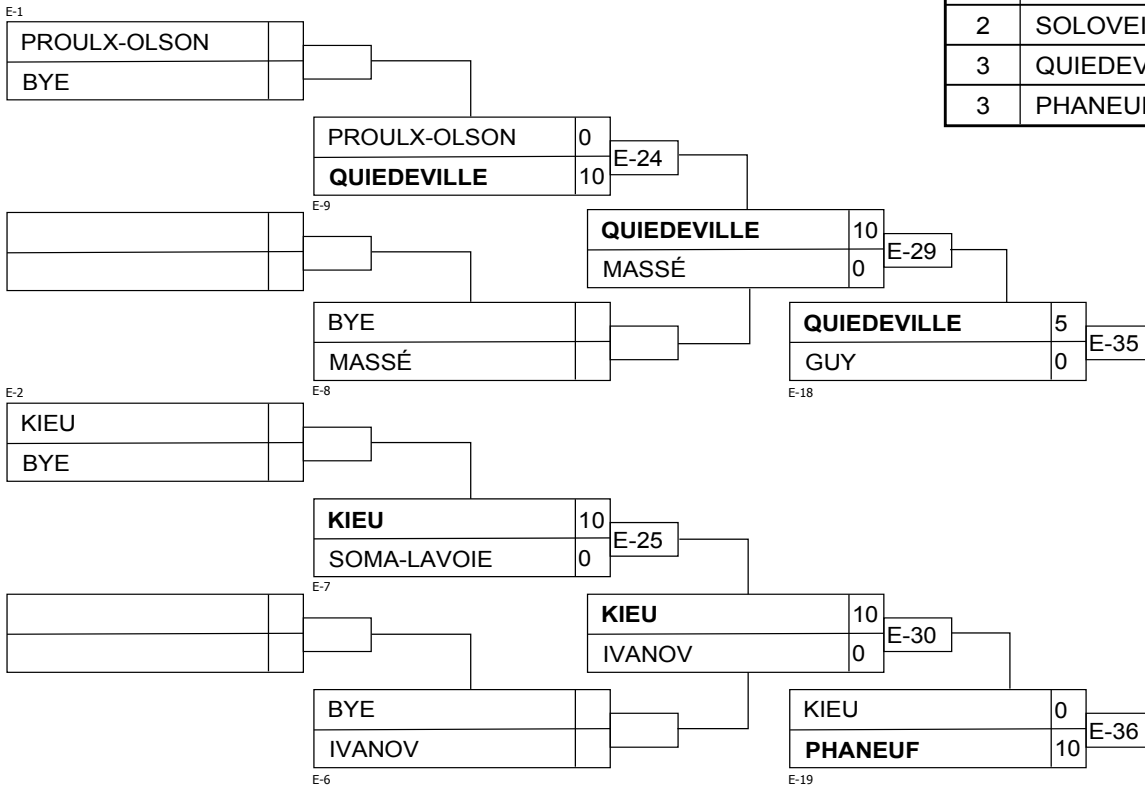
| 2 | SOLOVE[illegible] |
|---|---|
| 3 | QUIEDEV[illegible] |
| 3 | PHANEU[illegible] |

E-1

| PROULX-OLSON | |
|---|---|
| BYE | |

| PROULX-OLSON | 0 |
|---|---|
| **QUIEDEVILLE** | 10 |

E-24

E-9

| **QUIEDEVILLE** | 10 |
|---|---|
| MASSÉ | 0 |

E-29

| | |
|---|---|
| | |

| BYE | |
|---|---|
| MASSÉ | |

E-8

| **QUIEDEVILLE** | 5 |
|---|---|
| GUY | 0 |

E-35

E-18

E-2

| KIEU | |
|---|---|
| BYE | |

| **KIEU** | 10 |
|---|---|
| SOMA-LAVOIE | 0 |

E-25

E-7

| **KIEU** | 10 |
|---|---|
| IVANOV | 0 |

E-30

| | |
|---|---|
| | |

| BYE | |
|---|---|
| IVANOV | |

E-6

| KIEU | 0 |
|---|---|
| **PHANEUF** | 10 |

E-36

E-19